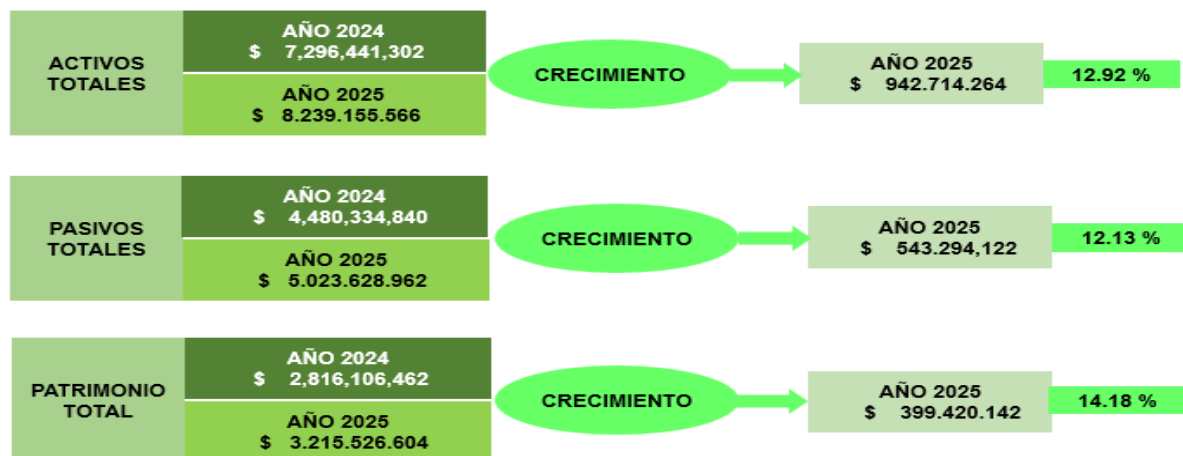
ACTIVOS TOTALES

AÑO 2024
$ 7,296,441,302

AÑO 2025
$ 8.239.155.566

CRECIMIENTO

AÑO 2025
$ 942.714.264

12.92 %

PASIVOS TOTALES

AÑO 2024
$ 4,480,334,840

AÑO 2025
$ 5.023.628.962

CRECIMIENTO

AÑO 2025
$ 543.294,122

12.13 %

PATRIMONIO TOTAL

AÑO 2024
$ 2,816,106,462

AÑO 2025
$ 3.215.526.604

CRECIMIENTO

AÑO 2025
$ 399.420.142

14.18 %